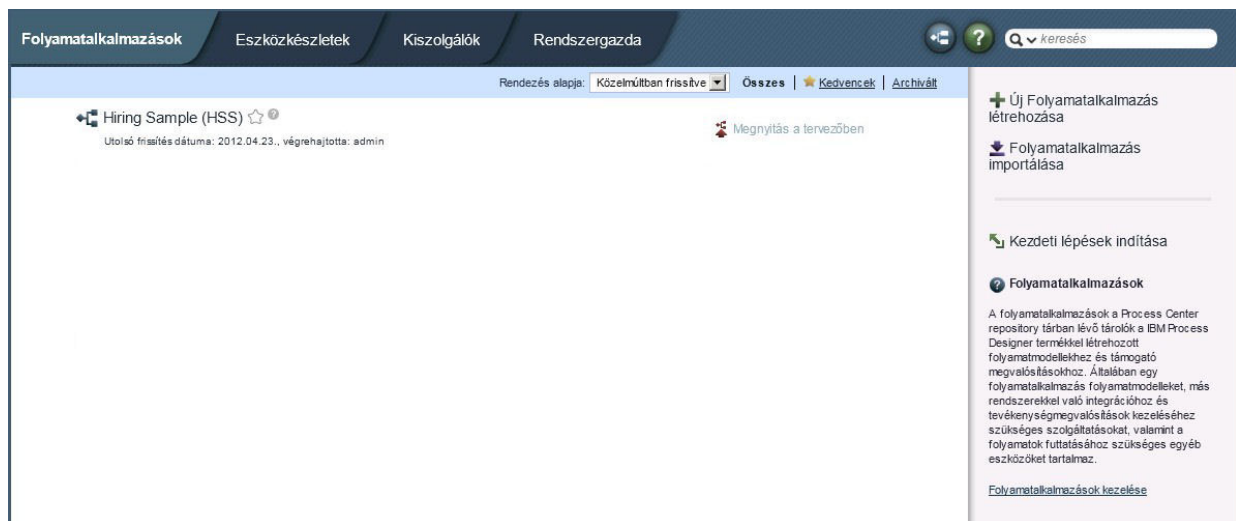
Folyamatalkalmazások | Eszközkészletek | Kiszolgálók | Rendszergazda

? keresés

Rendezés alapja: Közelmúltban frissítve | Összes | Kedvencek | Archivált

Hiring Sample (HSS)

Utolsó frissítés dátuma: 2012.04.23., végrehajtotta: admin

Megnyitás a tervezőben

Új Folyamatalkalmazás létrehozása

Folyamatalkalmazás importálása

Kezdeti lépések indítása

Folyamatalkalmazások

A folyamatalkalmazások a Process Center repository tárban lévő tárolók a IBM Process Designer termékkel létrehozott folyamatmodellekhez és támogató megvalósításokhoz. Általában egy folyamatalkalmazás folyamatmodelleket, más rendszerekkel való integrációhoz és tevékenységmegvalósítások kezeléséhez szükséges szolgáltatásokat, valamint a folyamatok futtatásához szükséges egyéb eszközöket tartalmaz.

Folyamatalkalmazások kezelése